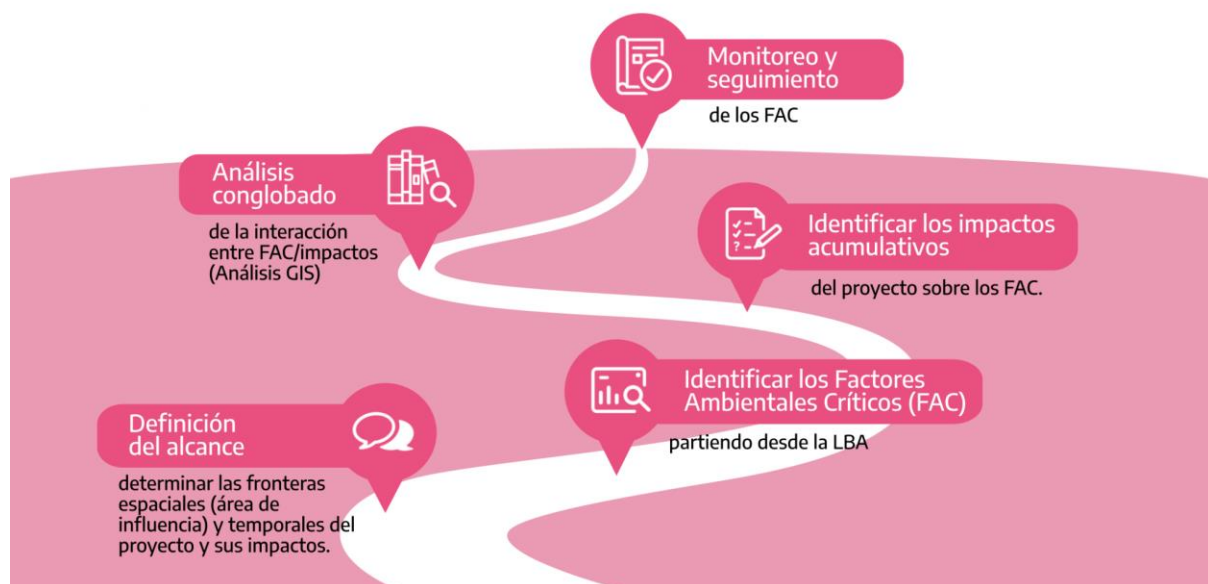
Monitoreo y seguimiento

de los FAC

Análisis conglobado

de la interacción entre FAC/impactos (Análisis GIS)

Identificar los impactos acumulativos

del proyecto sobre los FAC.

Identificar los Factores Ambientales Críticos (FAC)

partiendo desde la LBA

Definición del alcance

determinar las fronteras espaciales (área de influencia) y temporales del proyecto y sus impactos.